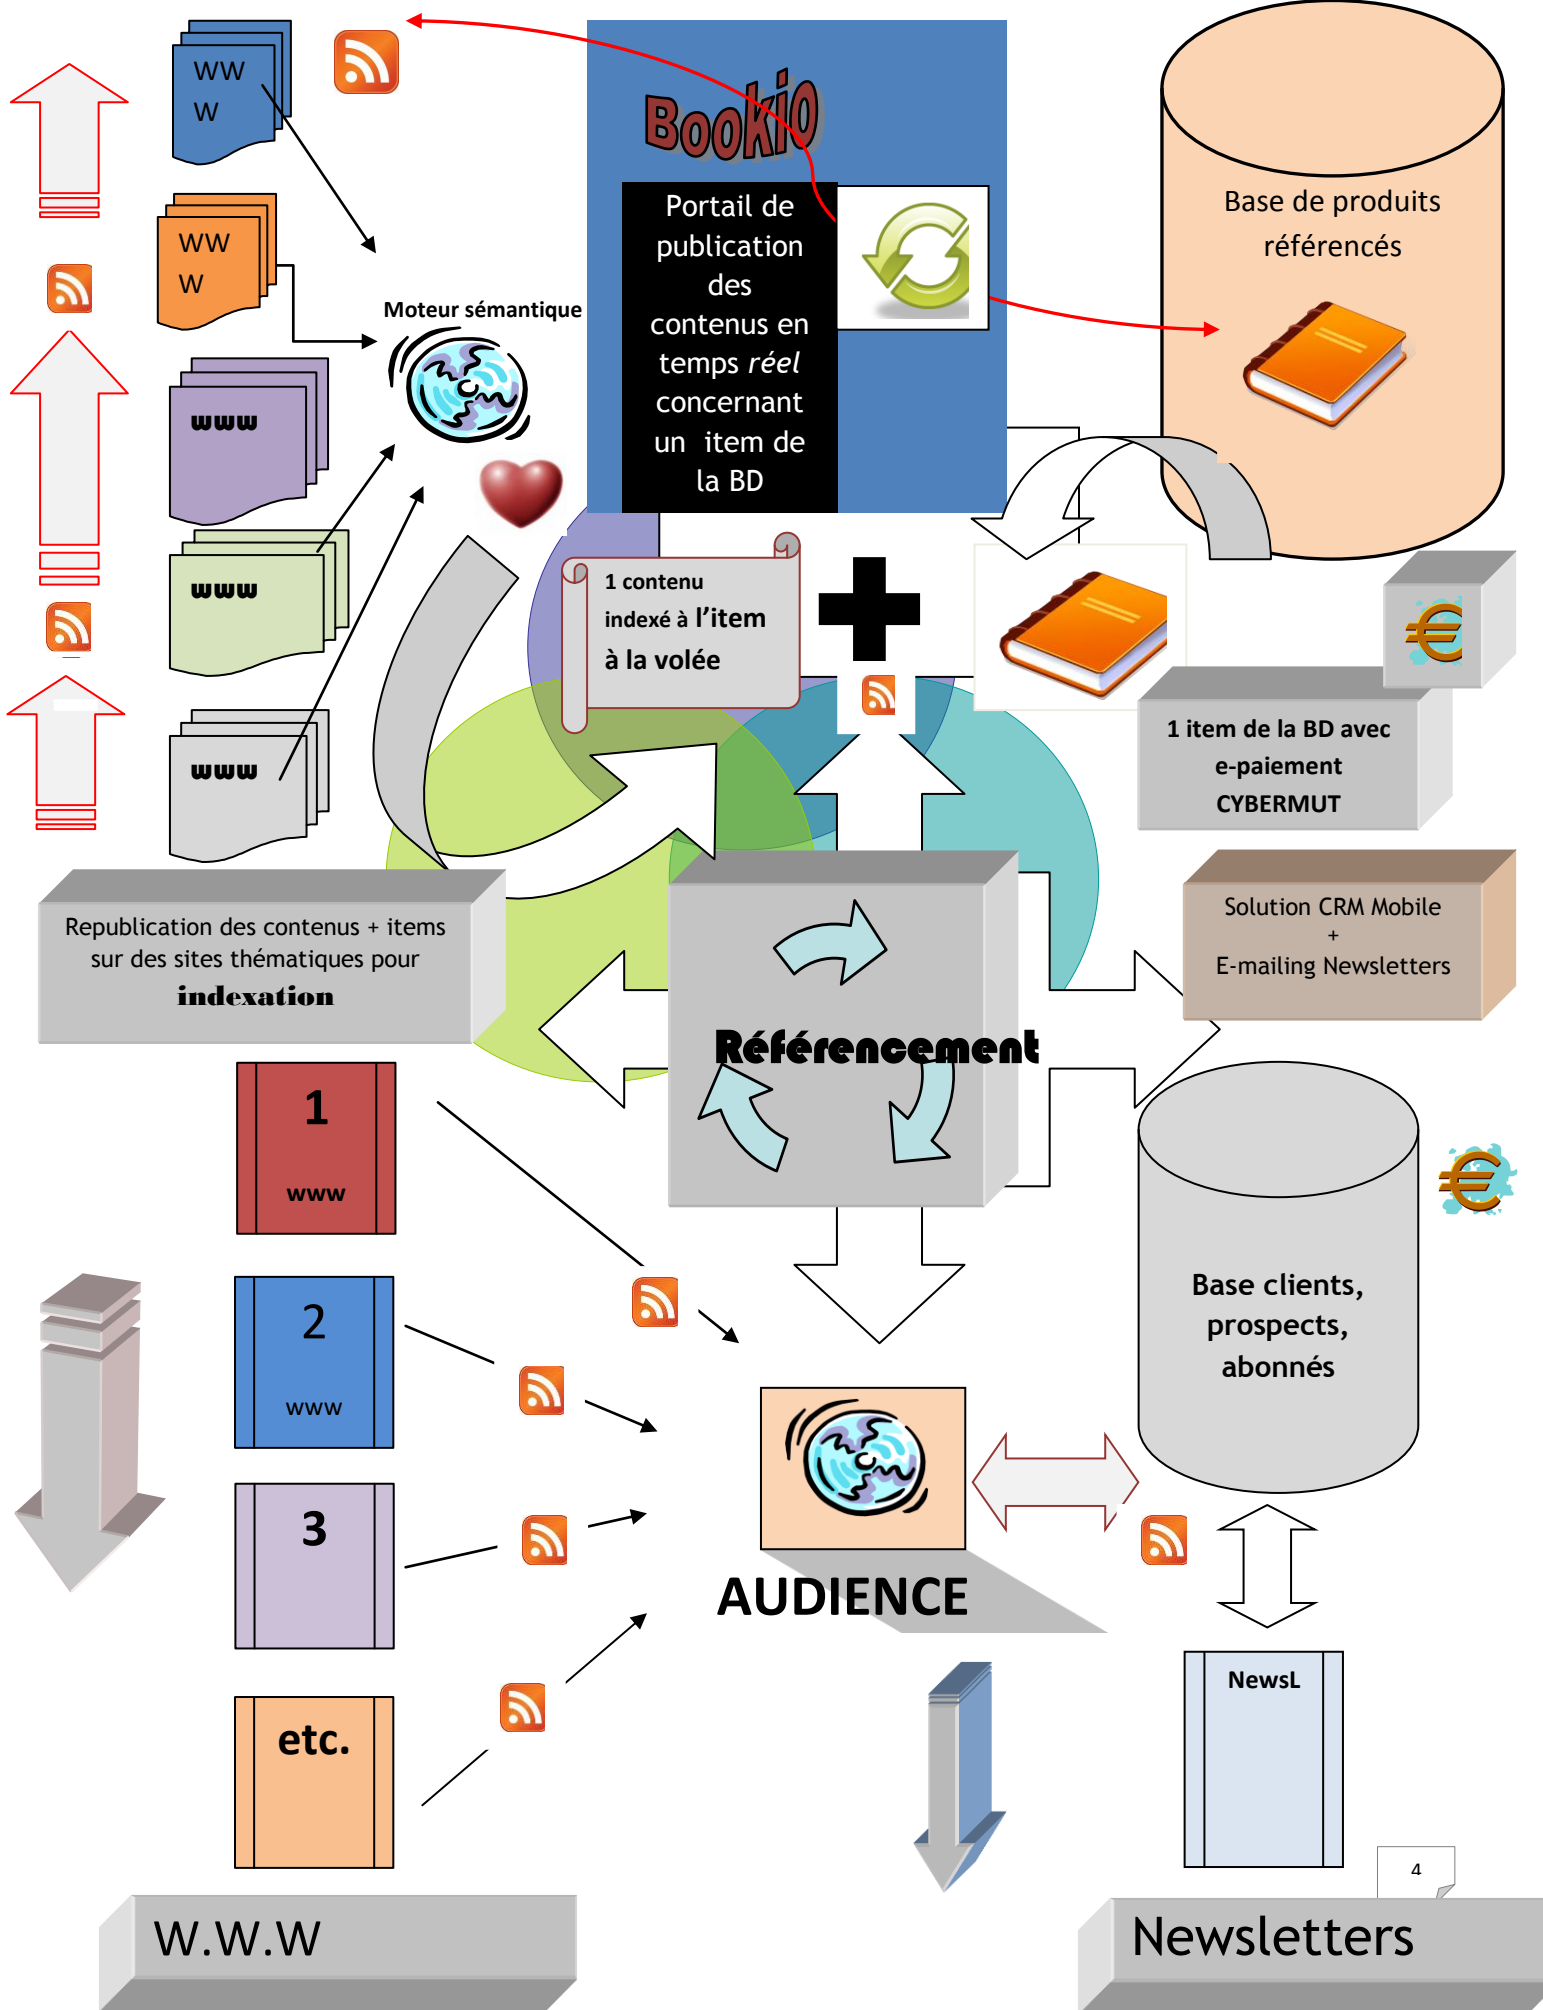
WW
W

WW
W

www

www

www

Moteur sémantique

Bookio

Portail de publication des contenus en temps *réel* concernant un item de la BD

Base de produits référencés

1 contenu indexé à l'item à la volée

1 item de la BD avec e-paiement CYBERMUT

Solution CRM Mobile
+
E-mailing Newsletters

Republication des contenus + items sur des sites thématiques pour **indexation**

Référencement

1
www

2
www

3

etc.

Base clients, prospects, abonnés

AUDIENCE

NewsL

4

W.W.W

Newsletters